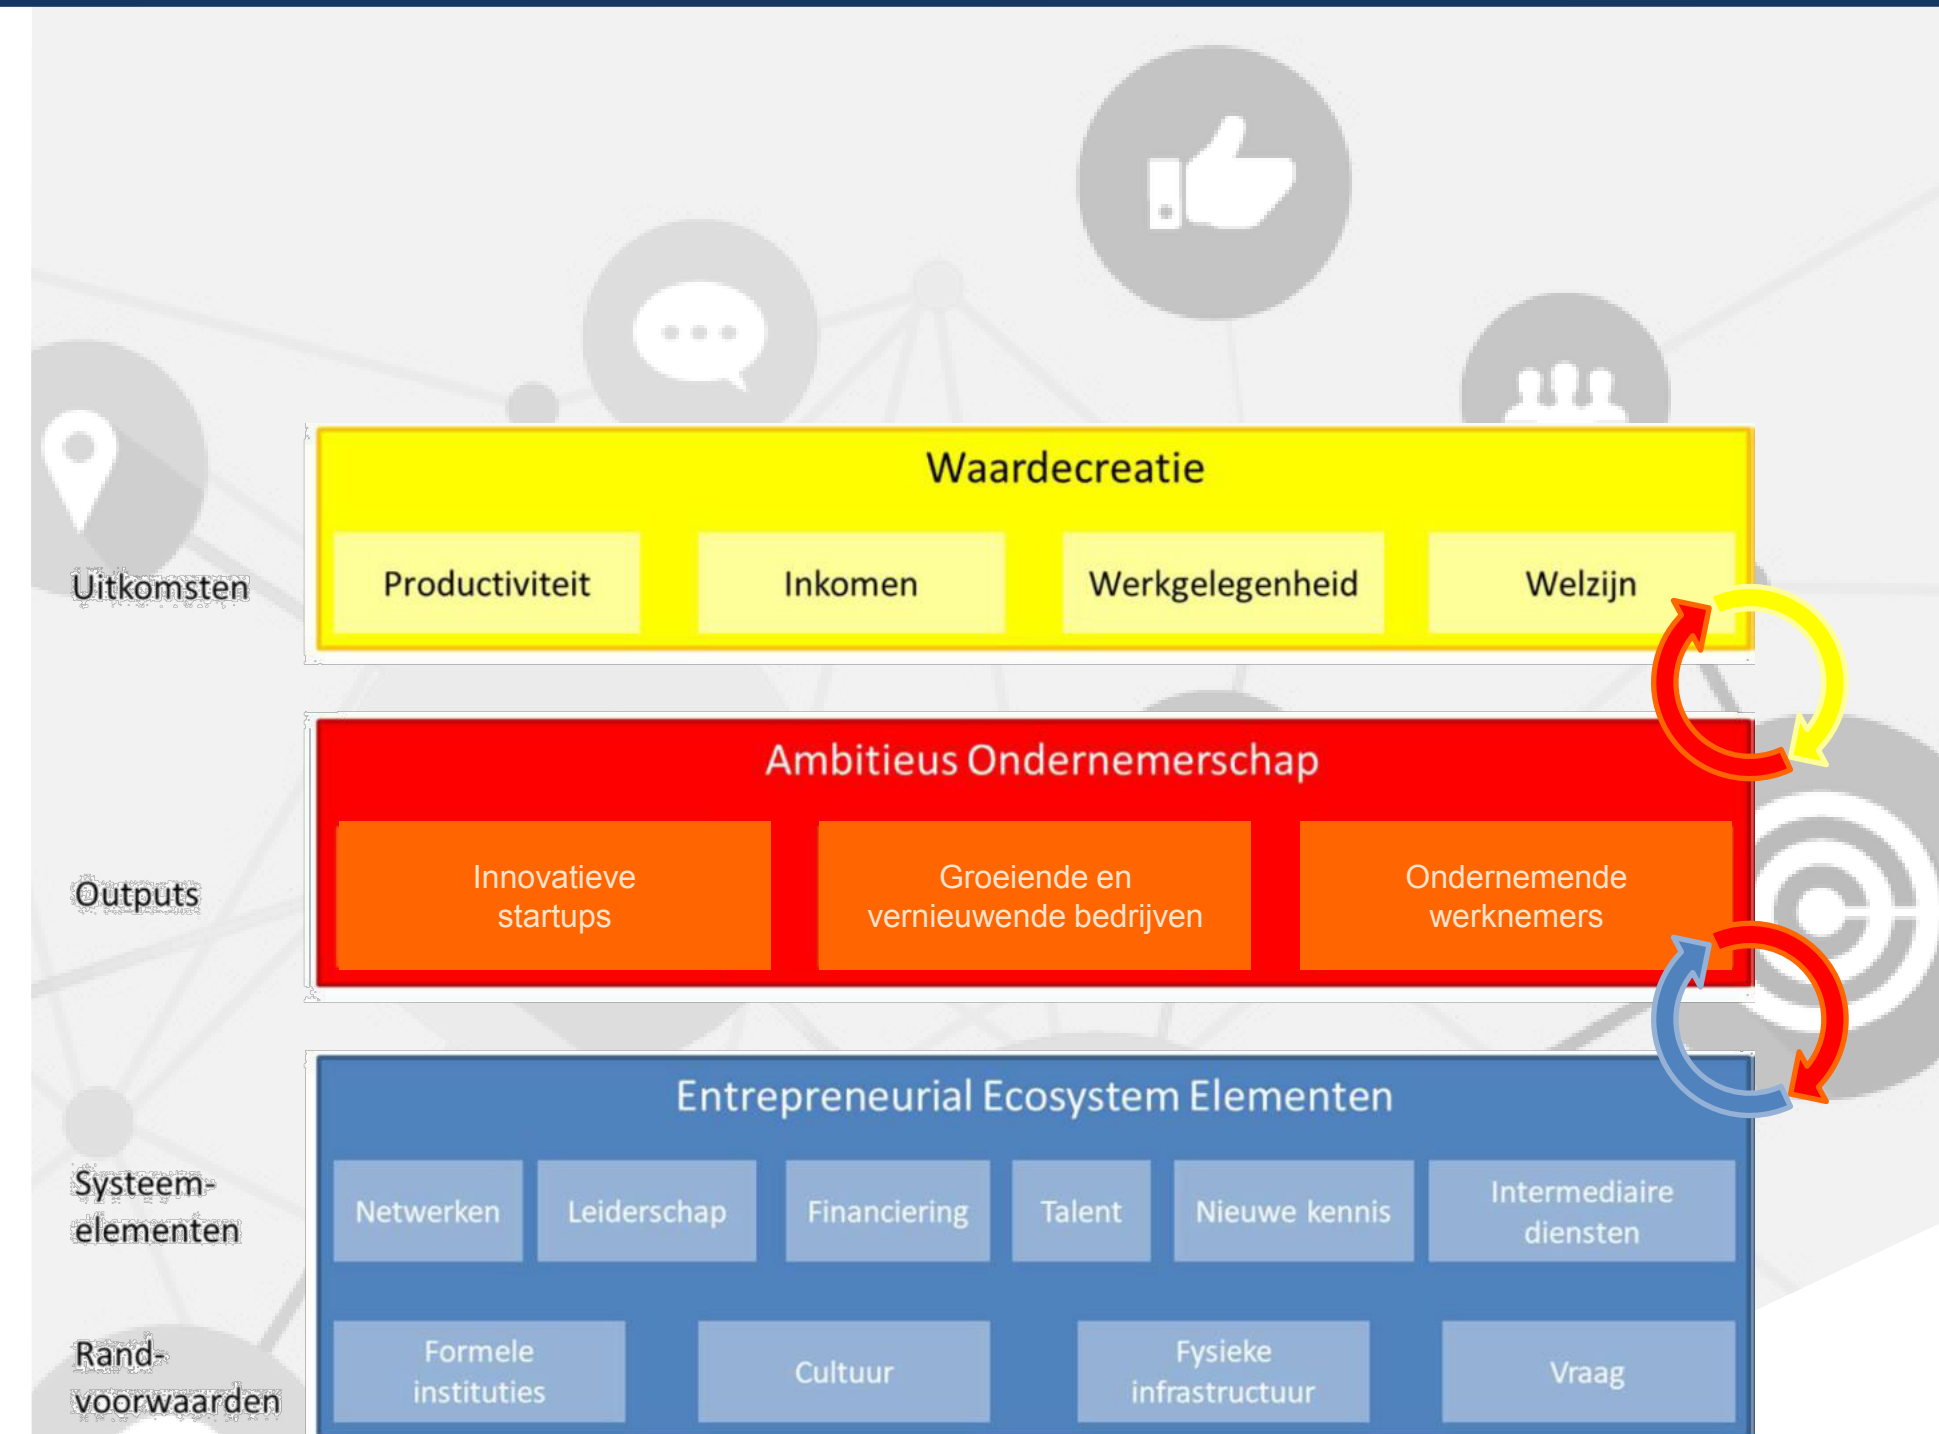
Uitkomsten

Waardecreatie

Productiviteit

Inkomen

Werkgelegenheid

Welzijn

Outputs

Ambitieus Ondernemerschap

Innovatieve startups

Groeiende en vernieuwende bedrijven

Ondernemende werknemers

Systeem-elementen

Entrepreneurial Ecosystem Elementen

Netwerken

Leiderschap

Financiering

Talent

Nieuwe kennis

Intermediaire diensten

Rand-voorwaarden

Formele instituties

Cultuur

Fysieke infrastructuur

Vraag